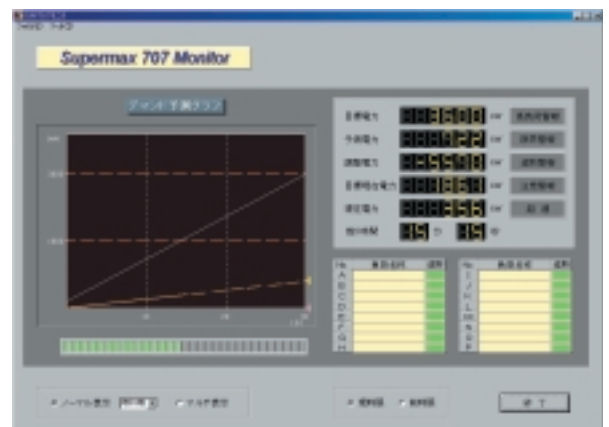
Supermax 707 Monitor

デマンド予測グラフ

目標電力 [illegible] kW
予測電力 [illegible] kW
調整電力 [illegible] kW
目標対応電力 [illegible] kW
現在電力 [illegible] kW
残り時間 15 分 15 秒

| No | 負荷名称 | 遮断 |
|---|---|---|
| A | | |
| B | | |
| C | | |
| D | | |
| E | | |
| F | | |
| G | | |
| H | | |

| No | 負荷名称 | 遮断 |
|---|---|---|
| I | | |
| J | | |
| K | | |
| L | | |
| M | | |
| N | | |
| O | | |
| P | | |

ノーマル表示 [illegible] マルチ表示

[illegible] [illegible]

終了